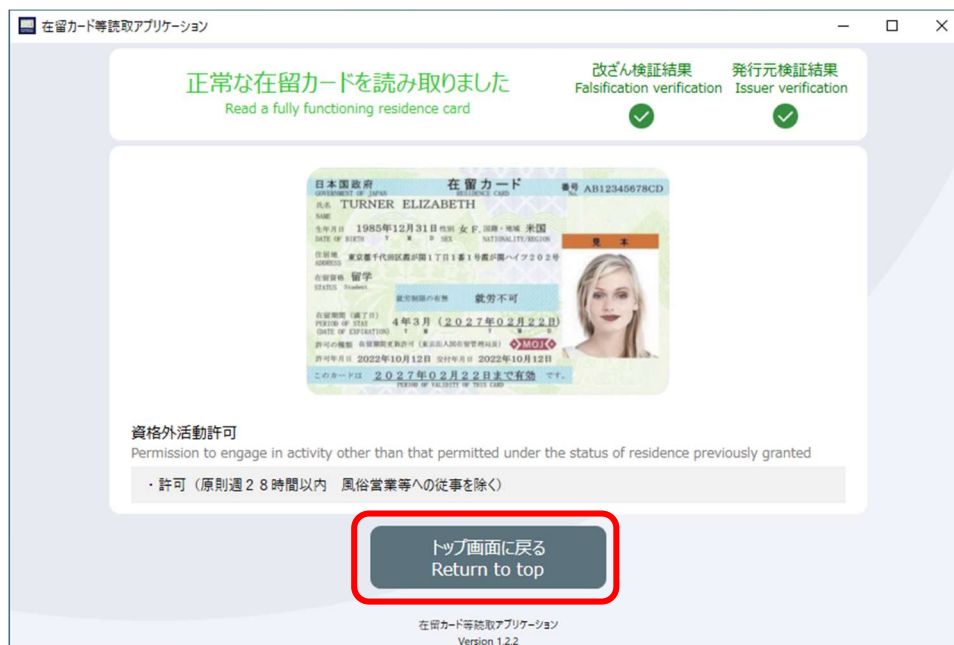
在留カード等読取アプリケーション

正常な在留カードを読み取りました
Read a fully functioning residence card

改ざん検証結果
Falsification verification

発行元検証結果
Issuer verification

日本国政府
GOVERNMENT OF JAPAN
在留カード
RESIDENCE CARD
番号 AB12345678CD
氏名 TURNER ELIZABETH
NAME
生年月日 1985年12月31日 性別 女 F. 国籍・地域 米国
DATE OF BIRTH Y M D SEX NATIONALITY/REGION
見本
住居地 東京都千代田区霞が関1丁目1番1号霞が関ハイツ202号
ADDRESS
在留資格 留学
STATUS Student
就労制限の有無 就労不可
在留期間（満了日） 4年3月（2027年02月22日）
PERIOD OF STAY (DATE OF EXPIRATION) Y M D
許可の種類 在留期間更新許可（東京出入国在留管理局長）
MOJ
許可年月日 2022年10月12日 交付年月日 2022年10月12日
このカードは 2027年02月22日まで有効 です。
PERIOD OF VALIDITY OF THIS CARD

資格外活動許可
Permission to engage in activity other than that permitted under the status of residence previously granted

・許可（原則週２８時間以内　風俗営業等への従事を除く）

トップ画面に戻る
Return to top

在留カード等読取アプリケーション
Version 1.2.2